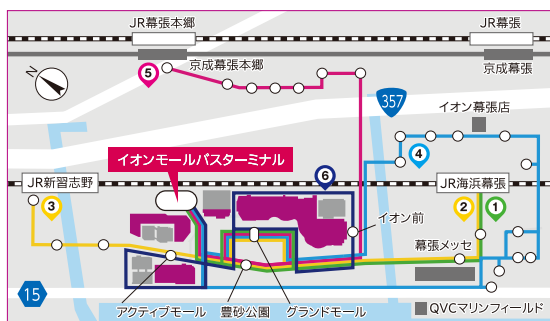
JR幕張本郷

JR幕張

京成幕張本郷

京成幕張

5

N

357

イオン幕張店

4

イオンモールバスターミナル

6

JR新習志野

JR海浜幕張

3

2

1

イオン前

幕張メッセ

15

アクティブモール

豊砂公園

グランドモール

QVCマリンフィールド